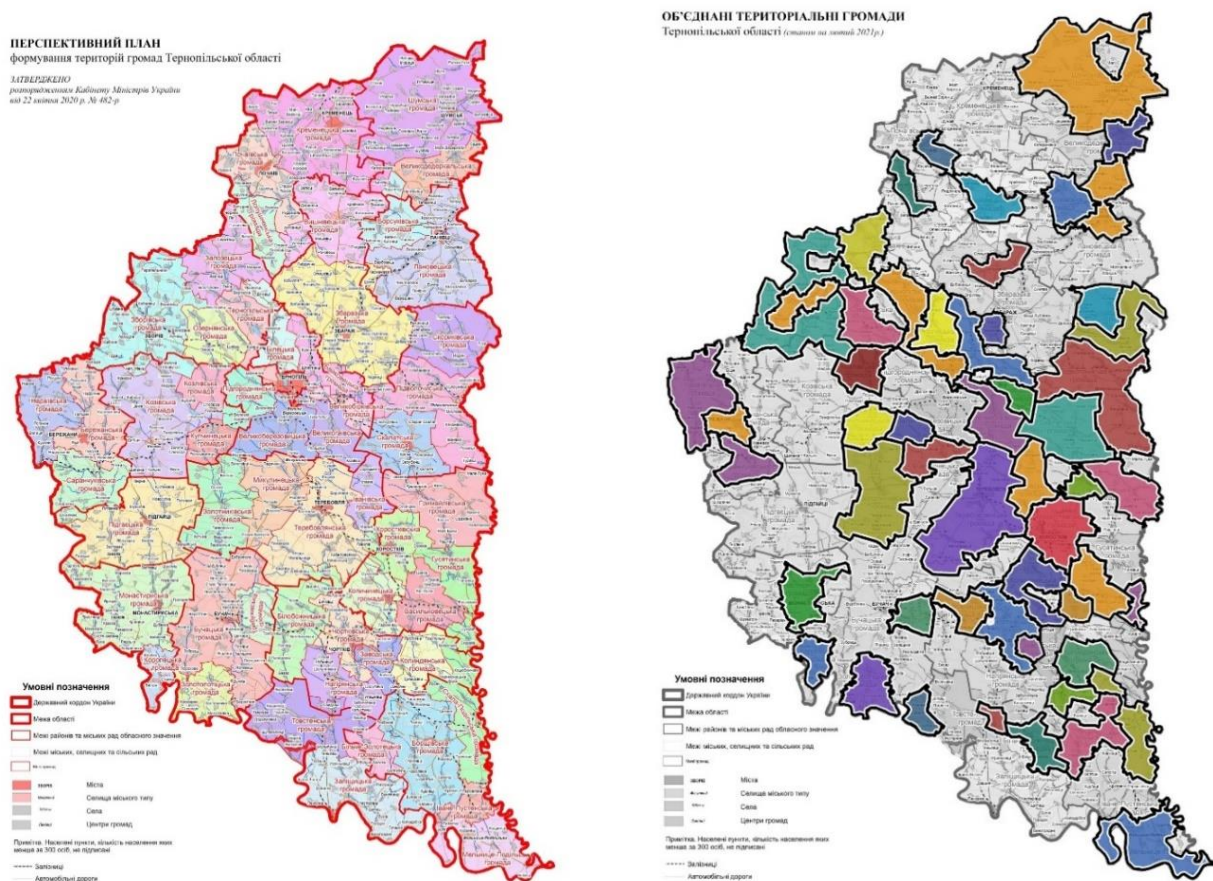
ПЕРСПЕКТИВНИЙ ПЛАН
формування територій громад Тернопільської області

ЗАТВЕРДЖЕНО
розпорядженням Кабінету Міністрів України
від 22 квітня 2020 р. № 482-р

Умовні позначення
Державний кордон України
Межа області
Межі районів та міських рад обласного значення
Межі міських, селищних та сільських рад
Межі громад
Міста
Селища міського типу
Села
Центри громад
Примітка. Населені пункти, кількість населення яких менша за 300 осіб, не підписані
Залізниці
Автомобільні дороги

ОБ'ЄДНАНІ ТЕРИТОРІАЛЬНІ ГРОМАДИ
Тернопільської області (станом на лютий 2021р.)

Умовні позначення
Державний кордон України
Межа області
Межі районів та міських рад обласного значення
Межі міських, селищних та сільських рад
Межі громад
Міста
Селища міського типу
Села
Центри громад
Примітка. Населені пункти, кількість населення яких менша за 300 осіб, не підписані
Залізниці
Автомобільні дороги